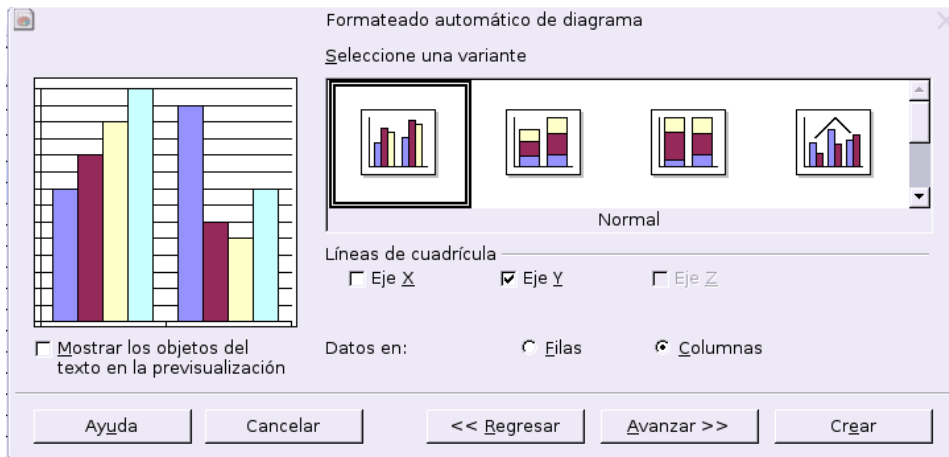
Formateado automático de diagrama

Seleccione una variante

Normal

Líneas de cuadrícula

Eje X

Eje Y

Eje Z

Mostrar los objetos del texto en la previsualización

Datos en:

Filas

Columnas

Ayuda

Cancelar

<< Regresar

Avanzar >>

Crear